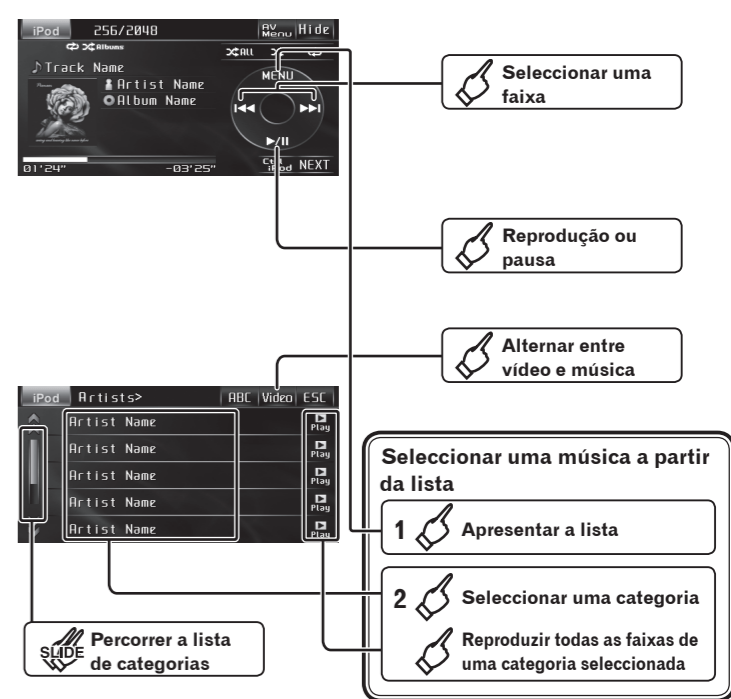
iPod 256/2048 AV Menu Hide

Albums

All

♪Track Name

Artist Name

Album Name

MENU

▶/II

01'24" -03'25"

Ctrl iPod NEXT

Seleccionar uma faixa

Reprodução ou pausa

Alternar entre vídeo e música

iPod Artists> ABC Video ESC

Artist Name

Artist Name

Artist Name

Artist Name

Artist Name

Play

Play

Play

Play

Play

Seleccionar uma música a partir da lista

1 Apresentar a lista

2 Seleccionar uma categoria

Reproduzir todas as faixas de uma categoria seleccionada

SLIDE Percorrer a lista de categorias